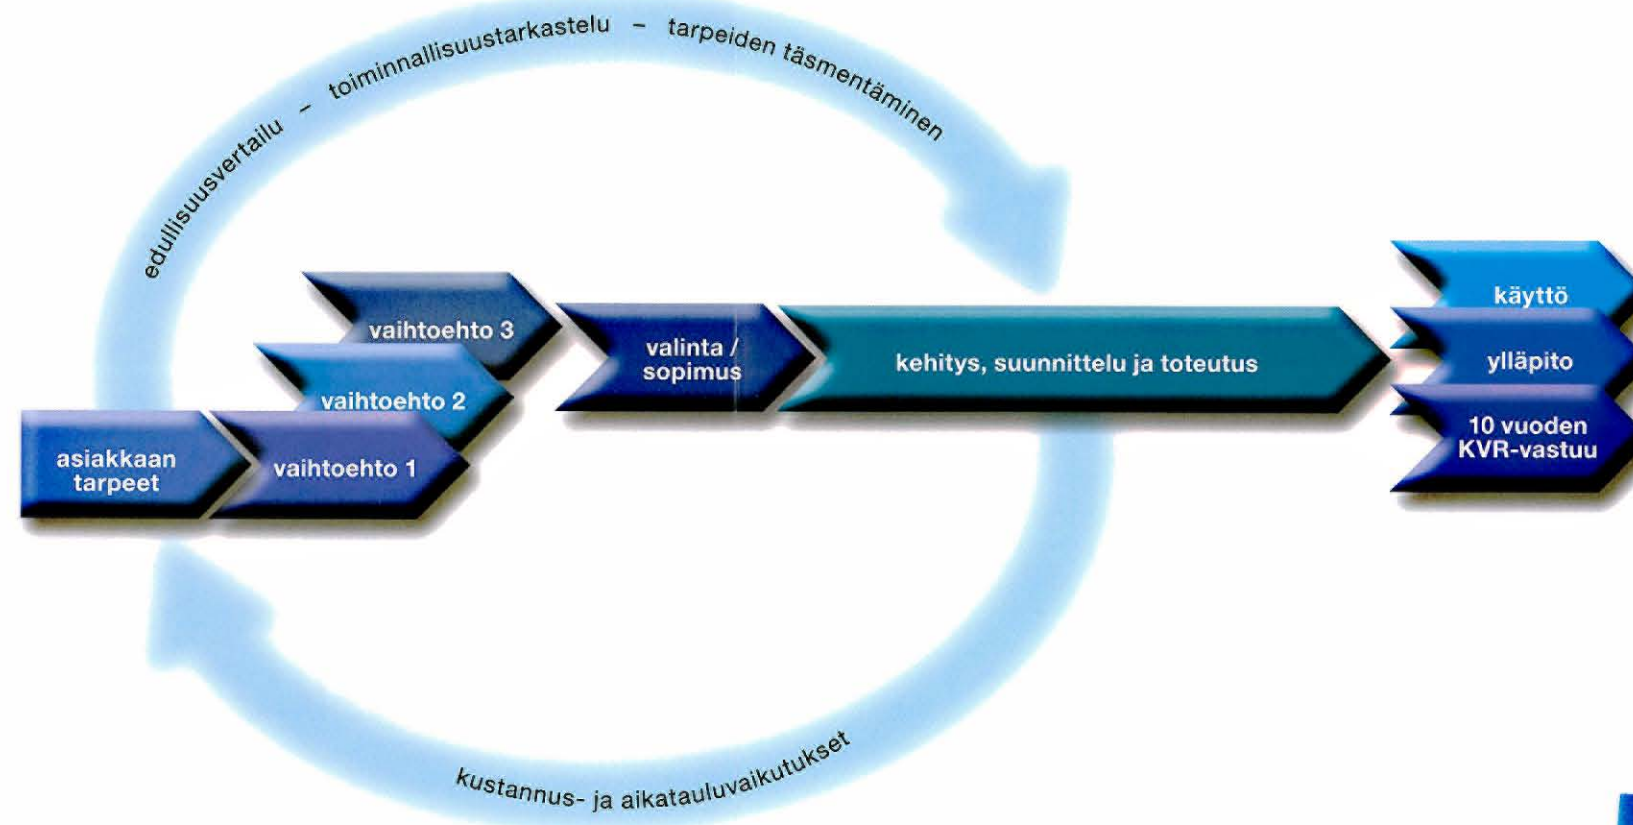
edullisuusvertailu – toiminnallisuustarkastelu – tarpeiden täsmentäminen

vaihtoehto 3

vaihtoehto 2

asiakkaan tarpeet

vaihtoehto 1

valinta / sopimus

kehitys, suunnittelu ja toteutus

käyttö

ylläpito

10 vuoden KVR-vastuu

kustannus- ja aikatauluvaikutukset